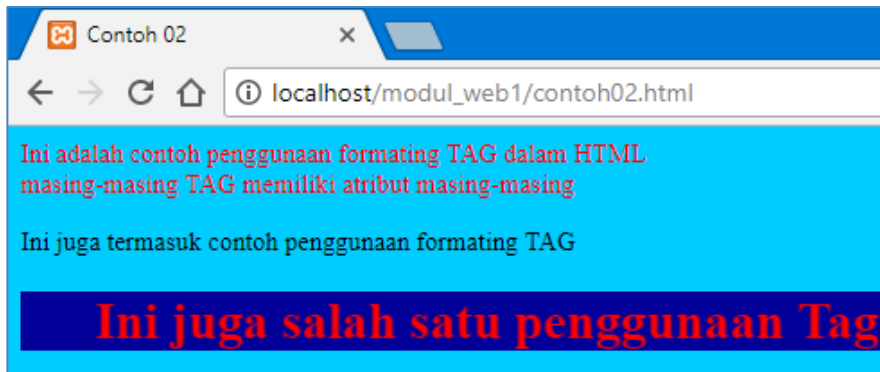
Contoh 02

localhost/modul_web1/contoh02.html

Ini adalah contoh penggunaan formating TAG dalam HTML
masing-masing TAG memiliki atribut masing-masing

Ini juga termasuk contoh penggunaan formating TAG

Ini juga salah satu penggunaan Tag